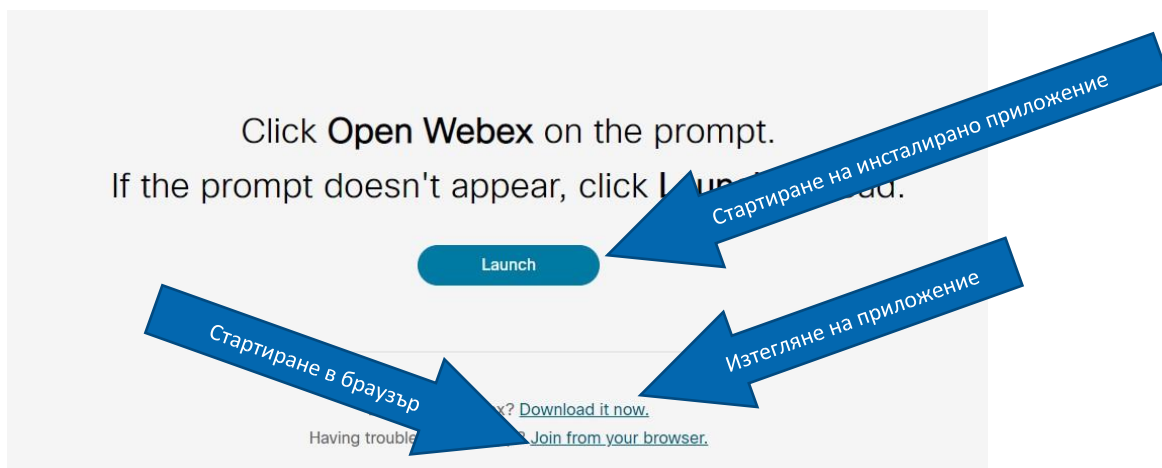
Click **Open Webex** on the prompt.

If the prompt doesn't appear, click **L**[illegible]oad.

Стартиране на инсталирано приложение

Launch

Изтегляне на приложение

Стартиране в браузър

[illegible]x? Download it now.

Having trouble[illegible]? Join from your browser.